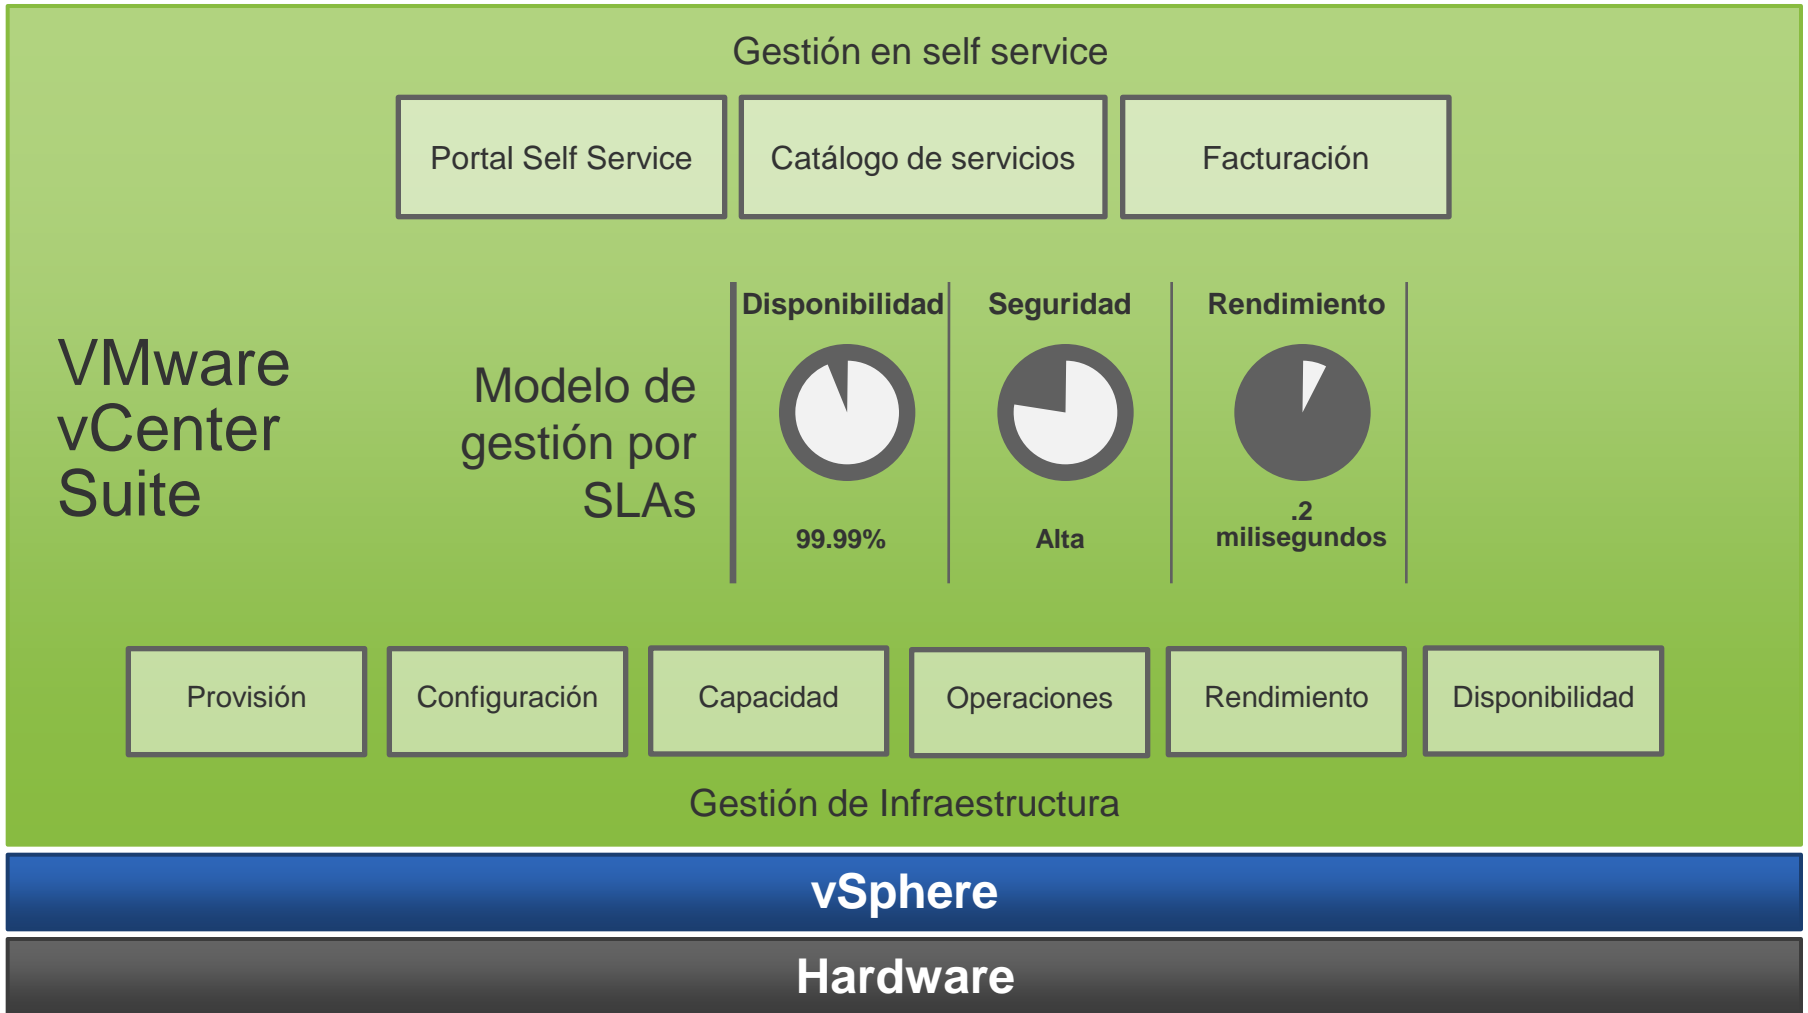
Gestión en self service

Portal Self Service

Catálogo de servicios

Facturación

VMware vCenter Suite

Modelo de gestión por SLAs

| Disponibilidad | Seguridad | Rendimiento |
|---|---|---|
| 99.99% | Alta | .2 milisegundos |

Provisión

Configuración

Capacidad

Operaciones

Rendimiento

Disponibilidad

Gestión de Infraestructura

vSphere

Hardware